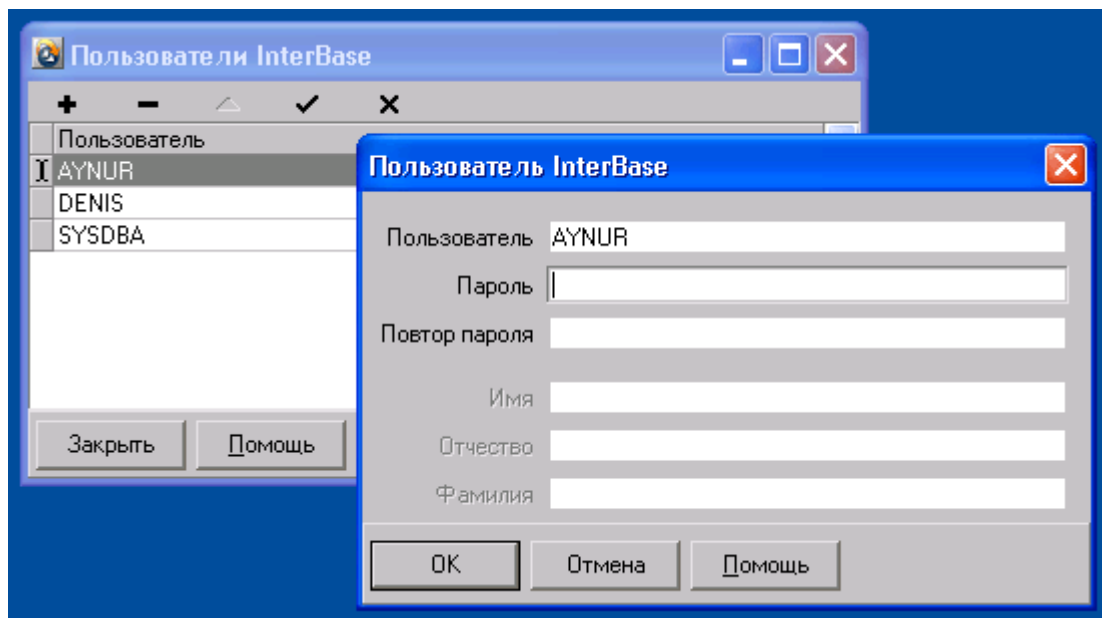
Пользователи InterBase

+ − △ ✓ ✕

| Пользователь |
|---|
| AYNUR |
| DENIS |
| SYSDBA |

Закрыть
Помощь

Пользователь InterBase

Пользователь AYNUR
Пароль
Повтор пароля

Имя
Отчество
Фамилия

OK
Отмена
Помощь